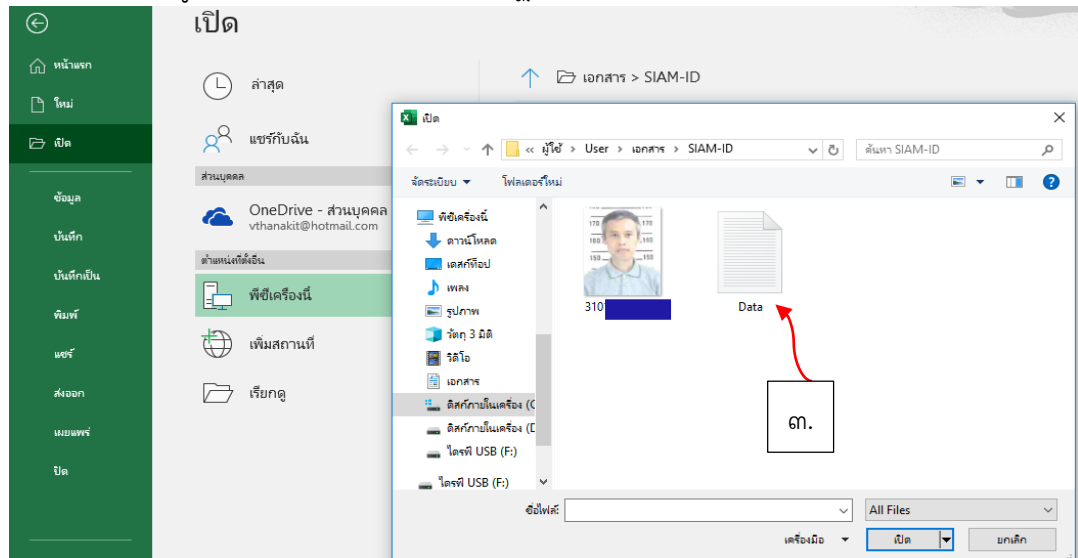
เปิด

หน้าแรก
ใหม่
เปิด
ข้อมูล
บันทึก
บันทึกเป็น
พิมพ์
แชร์
ส่งออก
เผยแพร่
ปิด

ล่าสุด
แชร์กับฉัน
ส่วนบุคคล
OneDrive - ส่วนบุคคล
vthanakit@hotmail.com
ตำแหน่งที่ตั้งอื่น
พีซีเครื่องนี้
เพิ่มสถานที่
เรียกดู

เอกสาร > SIAM-ID

เปิด
« ผู้ใช้ > User > เอกสาร > SIAM-ID
ค้นหา SIAM-ID
จัดระเบียบ ▾
โฟลเดอร์ใหม่
พีซีเครื่องนี้
ดาวน์โหลด
เดสก์ท็อป
เพลง
รูปภาพ
วัตถุ 3 มิติ
วิดีโอ
เอกสาร
ดิสก์ภายในเครื่อง (C
ดิสก์ภายในเครื่อง (D
ไดรฟ์ USB (F:)
ไดรฟ์ USB (F:)
310
Data
๓.
ชื่อไฟล์:
All Files
เครื่องมือ ▾
เปิด
ยกเลิก